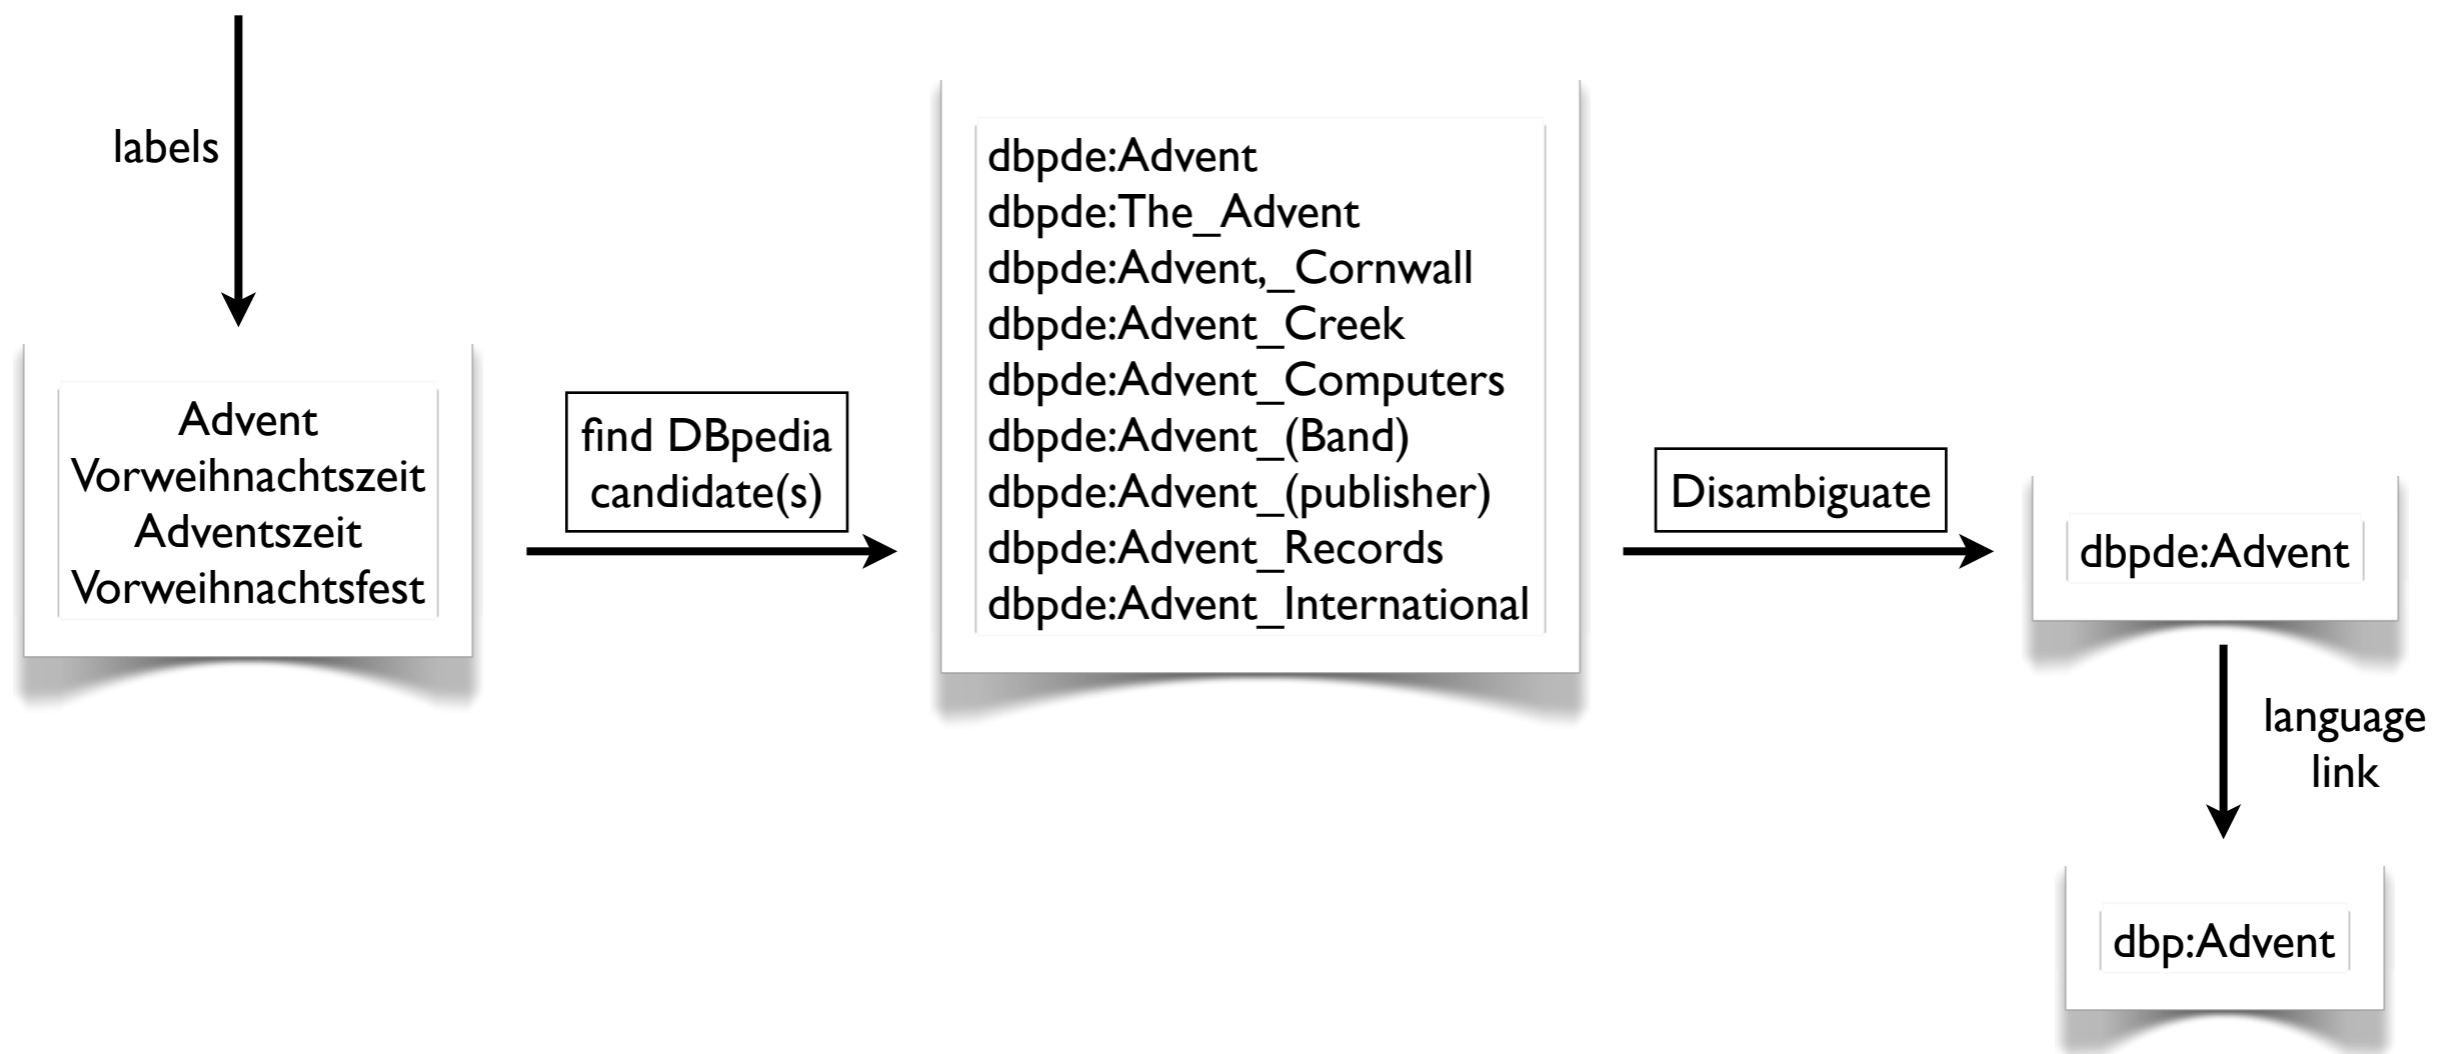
labels

Advent
Vorweihnachtszeit
Adventszeit
Vorweihnachtsfest

find DBpedia candidate(s)

dbpde:Advent
dbpde:The_Advent
dbpde:Advent,_Cornwall
dbpde:Advent_Creek
dbpde:Advent_Computers
dbpde:Advent_(Band)
dbpde:Advent_(publisher)
dbpde:Advent_Records
dbpde:Advent_International

Disambiguate

dbpde:Advent

language link

dbp:Advent